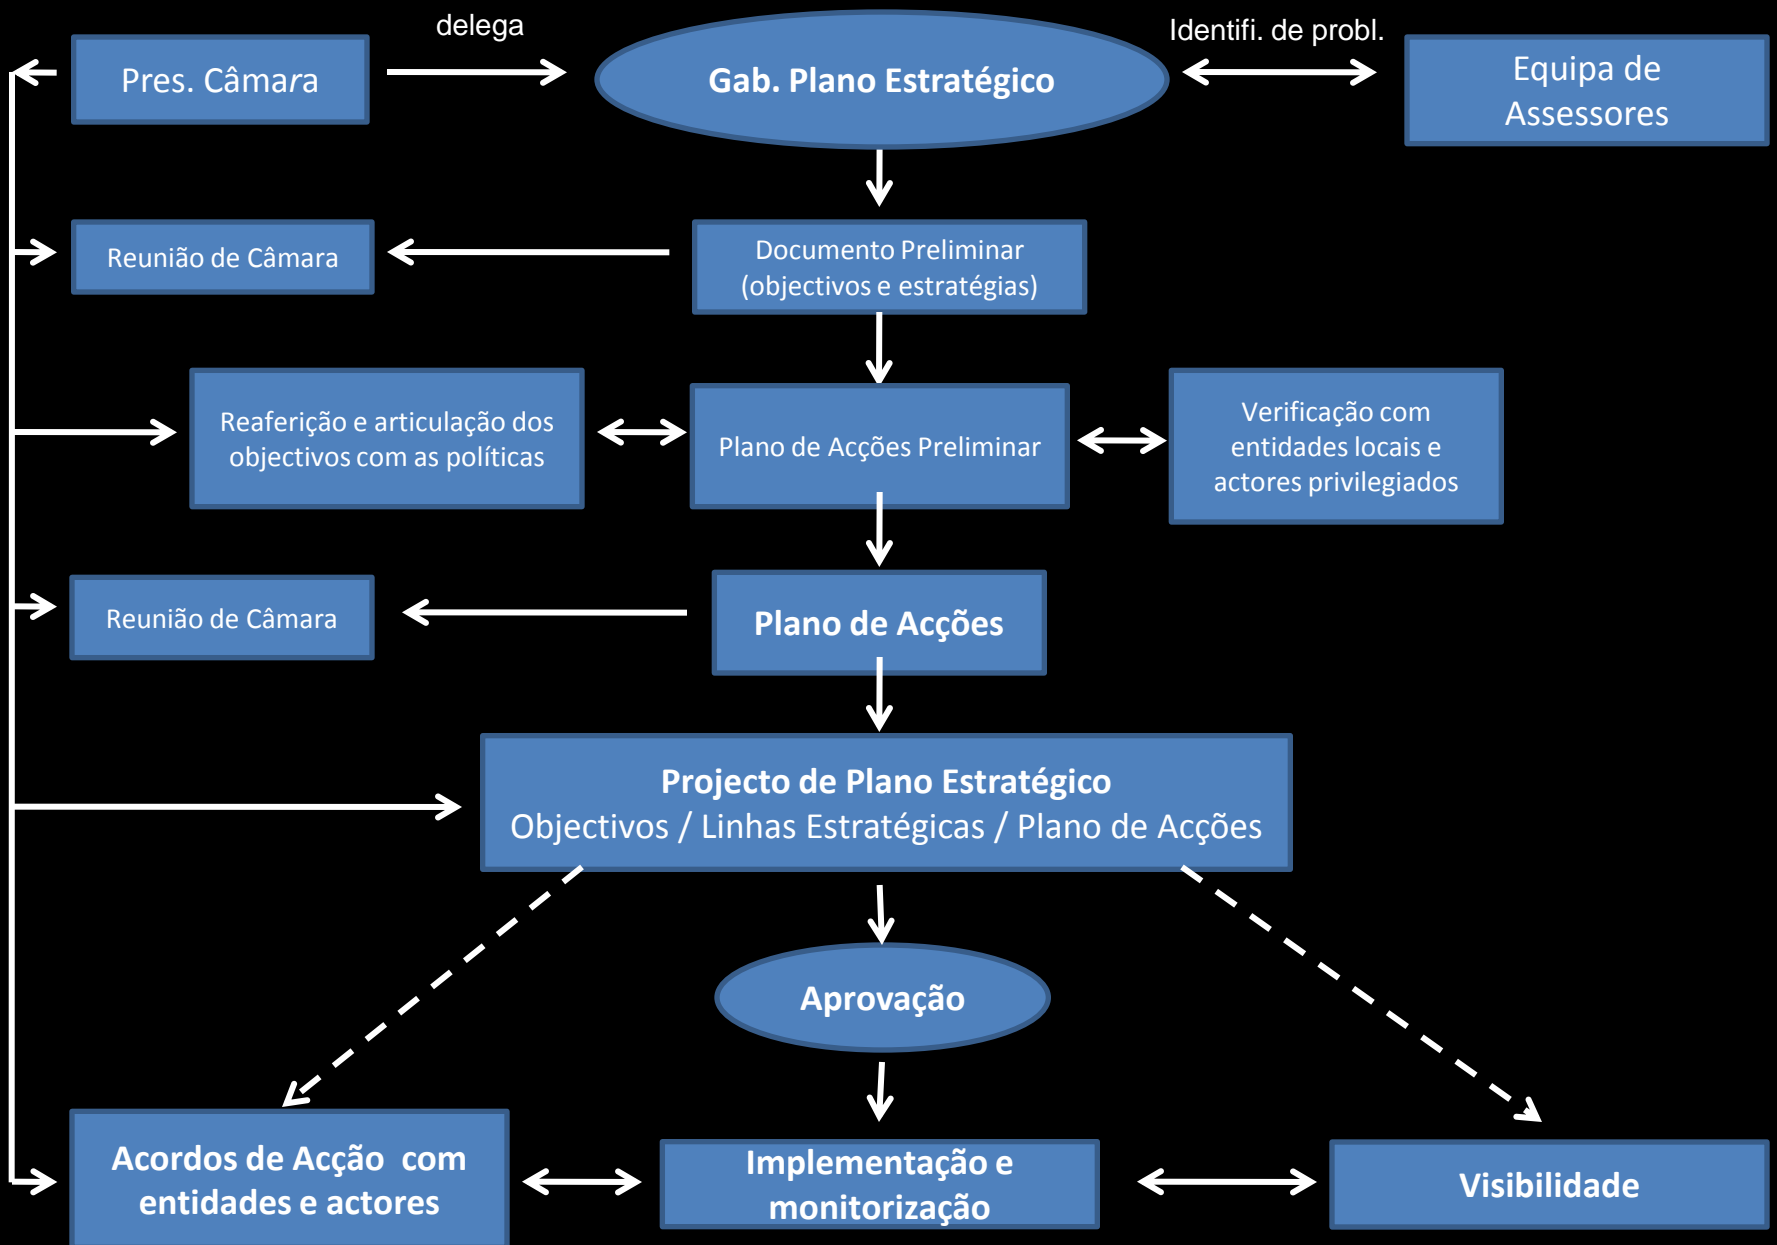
Pres. Câmara

delega

Gab. Plano Estratégico

Identifi. de probl.

Equipa de Assessores

Reunião de Câmara

Documento Preliminar (objectivos e estratégias)

Reaferição e articulação dos objectivos com as políticas

Plano de Acções Preliminar

Verificação com entidades locais e actores privilegiados

Reunião de Câmara

Plano de Acções

Projecto de Plano Estratégico
Objectivos / Linhas Estratégicas / Plano de Acções

Aprovação

Acordos de Acção com entidades e actores

Implementação e monitorização

Visibilidade